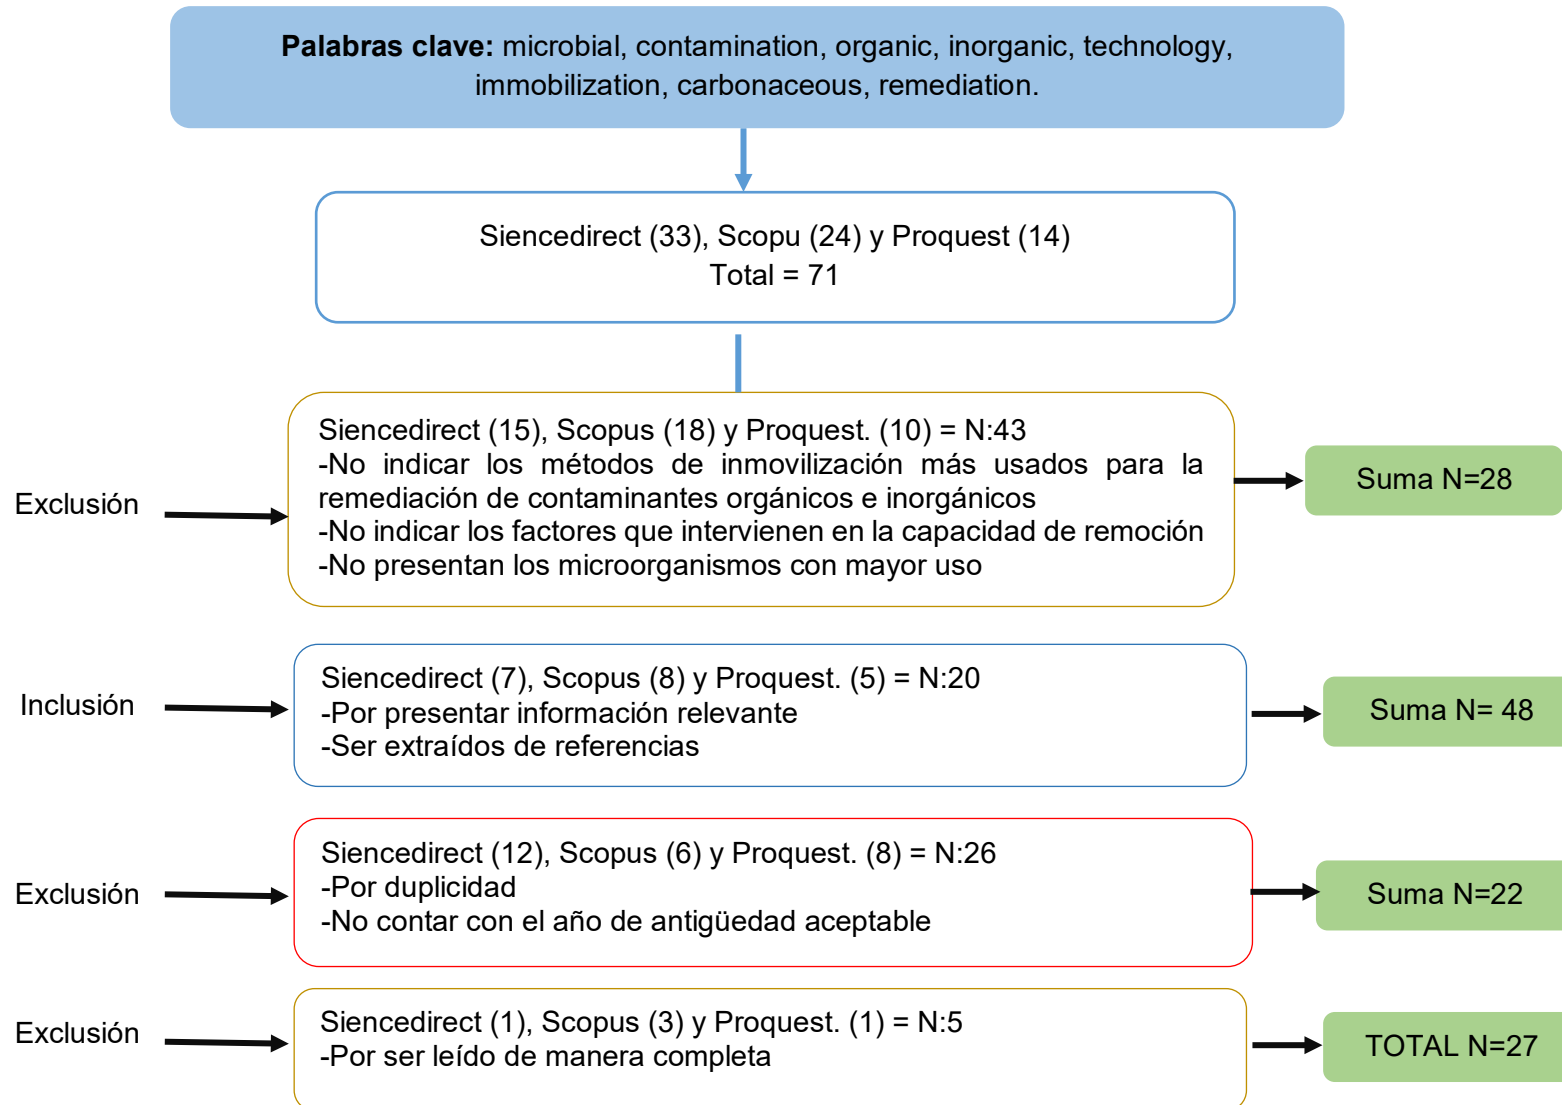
**Palabras clave:** microbial, contamination, organic, inorganic, technology, immobilization, carbonaceous, remediation.

Siencedirect (33), Scopu (24) y Proquest (14)
Total = 71

Exclusión

Siencedirect (15), Scopus (18) y Proquest. (10) = N:43
-No indicar los métodos de inmovilización más usados para la remediación de contaminantes orgánicos e inorgánicos
-No indicar los factores que intervienen en la capacidad de remoción
-No presentan los microorganismos con mayor uso

Suma N=28

Inclusión

Siencedirect (7), Scopus (8) y Proquest. (5) = N:20
-Por presentar información relevante
-Ser extraídos de referencias

Suma N= 48

Exclusión

Siencedirect (12), Scopus (6) y Proquest. (8) = N:26
-Por duplicidad
-No contar con el año de antigüedad aceptable

Suma N=22

Exclusión

Siencedirect (1), Scopus (3) y Proquest. (1) = N:5
-Por ser leído de manera completa

TOTAL N=27